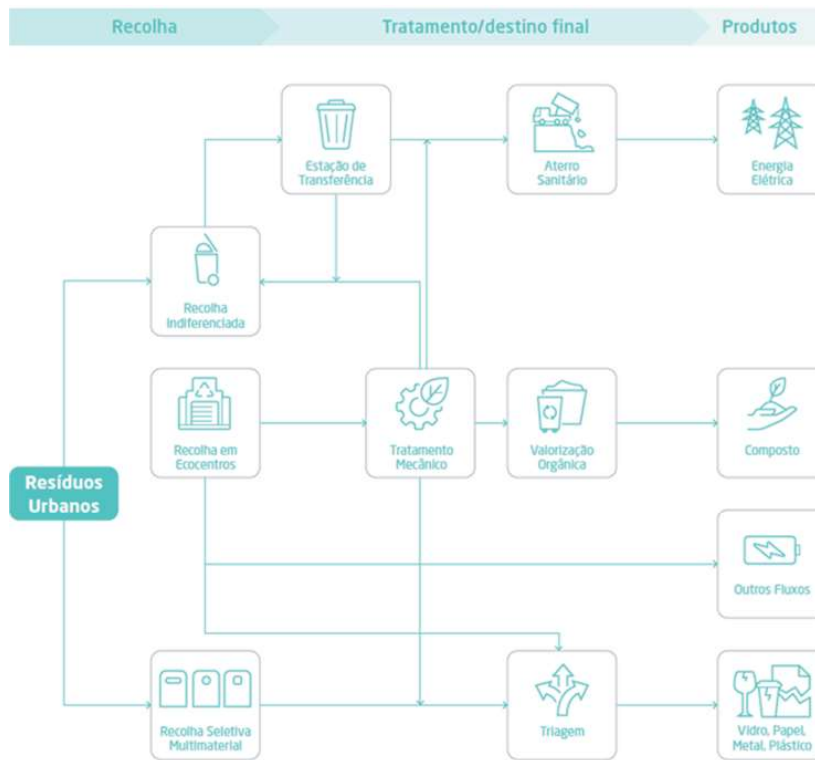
Recolha

Tratamento/destino final

Produtos

Estação de Transferência

Aterro Sanitário

Energia Elétrica

Recolha Indiferenciada

Recolha em Ecocentros

Tratamento Mecânico

Valorização Orgânica

Composto

Resíduos Urbanos

Outros Fluxos

Recolha Seletiva Multimaterial

Triagem

Vidro, Papel, Metal, Plástico